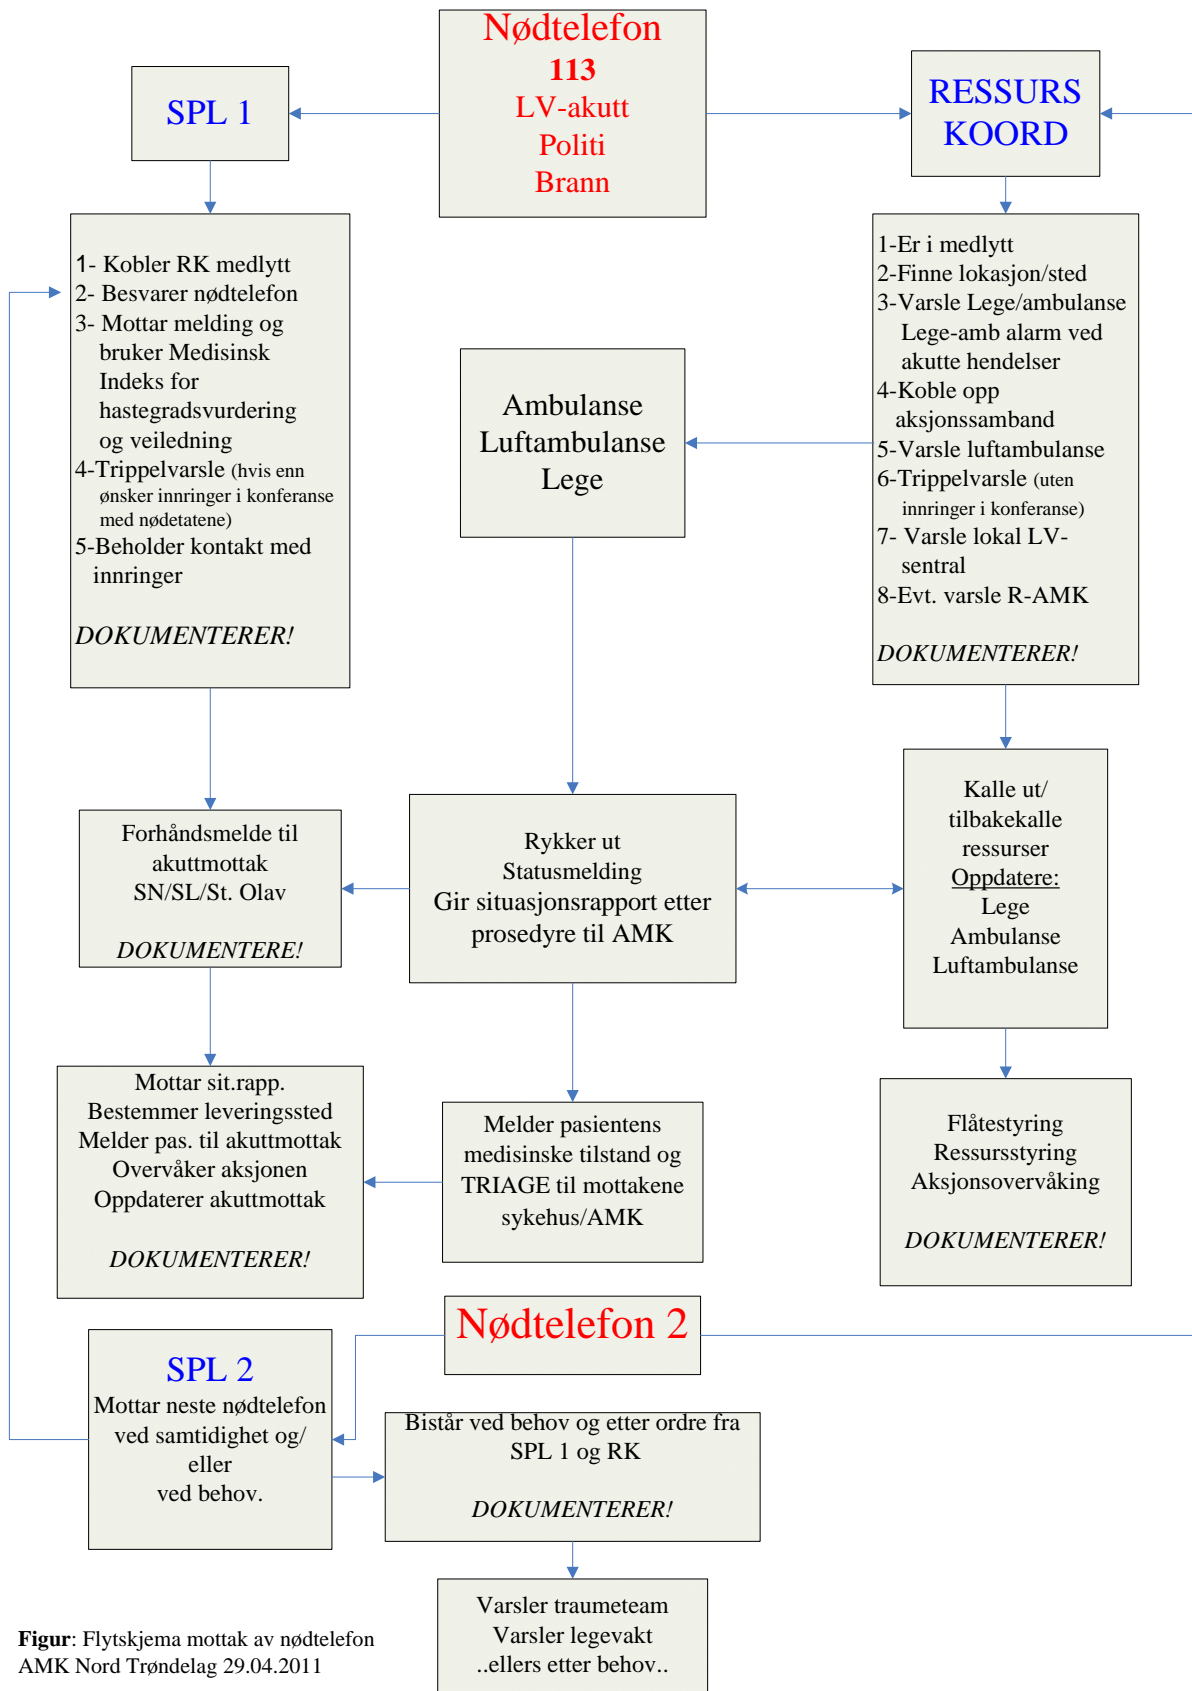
Nødtelefon
113
LV-akutt
Politi
Brann

SPL 1

RESSURS KOORD

1- Kobler RK medlytt
2- Besvarer nødtelefon
3- Mottar melding og bruker Medisinsk Indeks for hastegradsvurdering og veiledning
4-Trippelvarsle (hvis enn ønsker innringer i konferanse med nødetatene)
5-Beholder kontakt med innringer

DOKUMENTERER!

Ambulanse
Luftambulanse
Lege

1-Er i medlytt
2-Finne lokasjon/sted
3-Varsle Lege/ambulanse Lege-amb alarm ved akutte hendelser
4-Koble opp aksjonssamband
5-Varsle luftambulanse
6-Trippelvarsle (uten innringer i konferanse)
7- Varsle lokal LV-sentral
8-Evt. varsle R-AMK

DOKUMENTERER!

Forhåndsmelde til akuttmottak SN/SL/St. Olav

DOKUMENTERE!

Rykker ut
Statusmelding
Gir situasjonsrapport etter prosedyre til AMK

Kalle ut/ tilbakekalle ressurser
Oppdatere:
Lege
Ambulanse
Luftambulanse

Mottar sit.rapp.
Bestemmer leveringssted
Melder pas. til akuttmottak
Overvåker aksjonen
Oppdaterer akuttmottak

DOKUMENTERER!

Melder pasientens medisinske tilstand og TRIAGE til mottakene sykehus/AMK

Flåtestyring
Ressursstyring
Aksjonsovervåking

DOKUMENTERER!

Nødtelefon 2

SPL 2
Mottar neste nødtelefon ved samtidighet og/ eller ved behov.

Bistår ved behov og etter ordre fra SPL 1 og RK

DOKUMENTERER!

Varsler traumeteam
Varsler legevakt
..ellers etter behov..

Figur: Flytskjema mottak av nødtelefon AMK Nord Trøndelag 29.04.2011